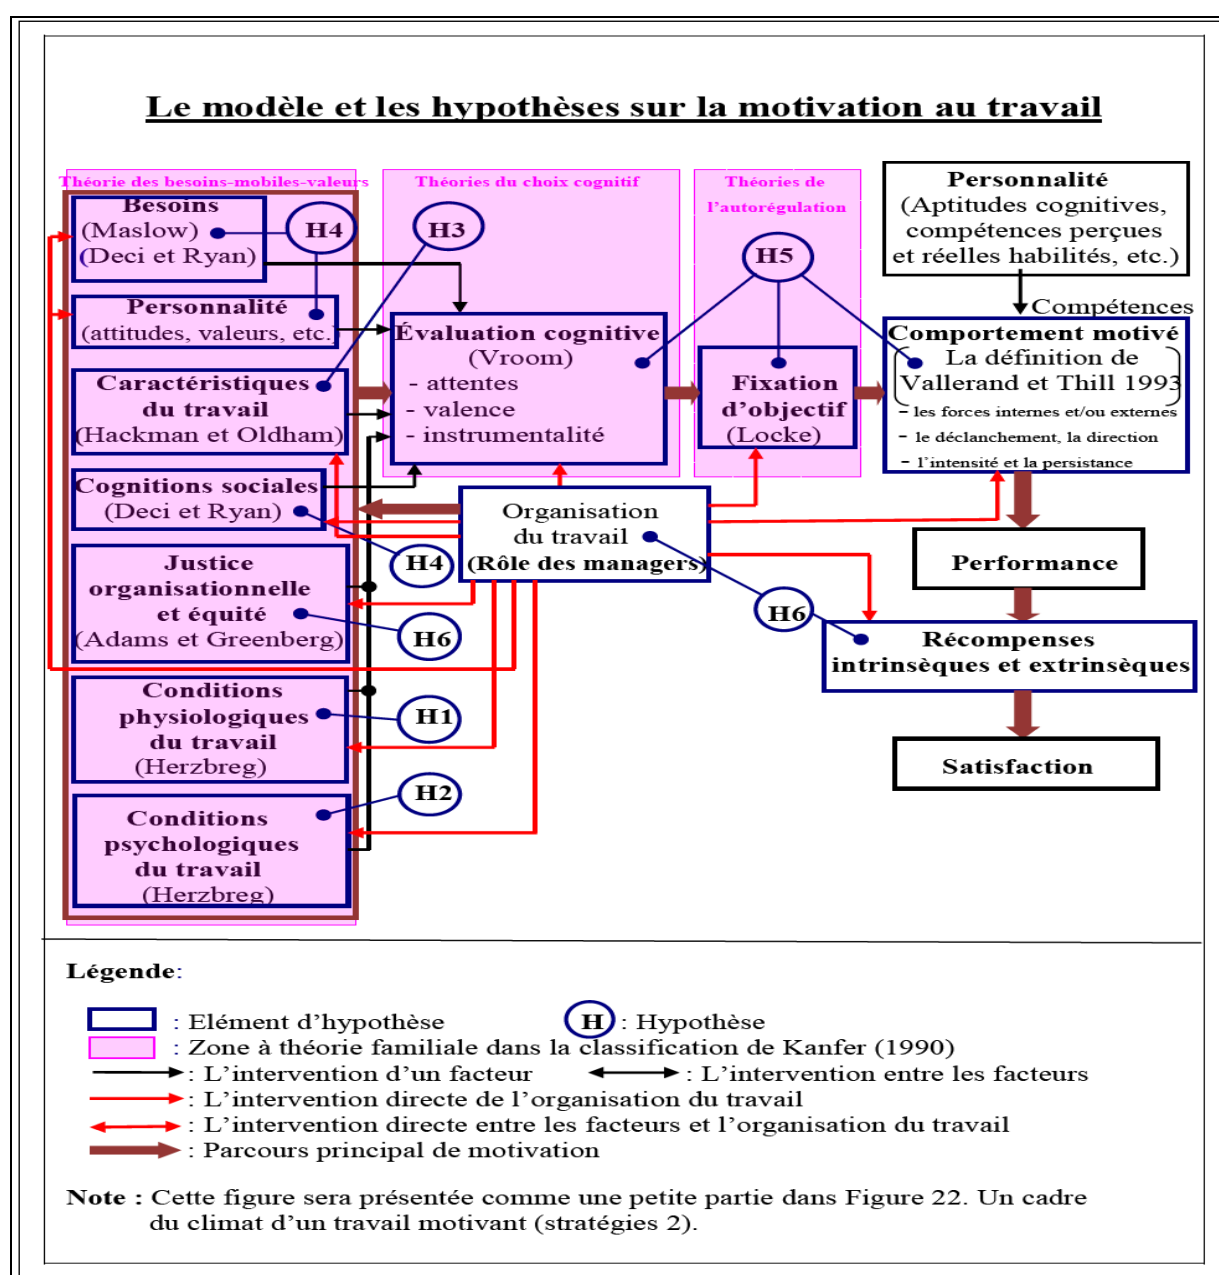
Le modèle et les hypothèses sur la motivation au travail

Théorie des besoins-mobiles-valeurs

Besoins (Maslow) (Deci et Ryan)

H4

Personnalité (attitudes, valeurs, etc.)

Caractéristiques du travail (Hackman et Oldham)

Cognitions sociales (Deci et Ryan)

Justice organisationnelle et équité (Adams et Greenberg)

Conditions physiologiques du travail (Herzbreg)

Conditions psychologiques du travail (Herzbreg)

Théories du choix cognitif

H3

Évaluation cognitive (Vroom)
- attentes
- valence
- instrumentalité

Théories de l'autorégulation

H5

Fixation d'objectif (Locke)

Personnalité (Aptitudes cognitives, compétences perçues et réelles habilités, etc.)

Compétences

Comportement motivé
La définition de Vallerand et Thill 1993
- les forces internes et/ou externes
- le déclanchement, la direction
- l'intensité et la persistance

Organisation du travail (Rôle des managers)

H4

H6

H6

H1

H2

Performance

Récompenses intrinsèques et extrinsèques

Satisfaction

Légende:

: Elément d'hypothèse
H : Hypothèse
: Zone à théorie familiale dans la classification de Kanfer (1990)
: L'intervention d'un facteur
: L'intervention entre les facteurs
: L'intervention directe de l'organisation du travail
: L'intervention directe entre les facteurs et l'organisation du travail
: Parcours principal de motivation

Note : Cette figure sera présentée comme une petite partie dans Figure 22. Un cadre du climat d'un travail motivant (stratégies 2).